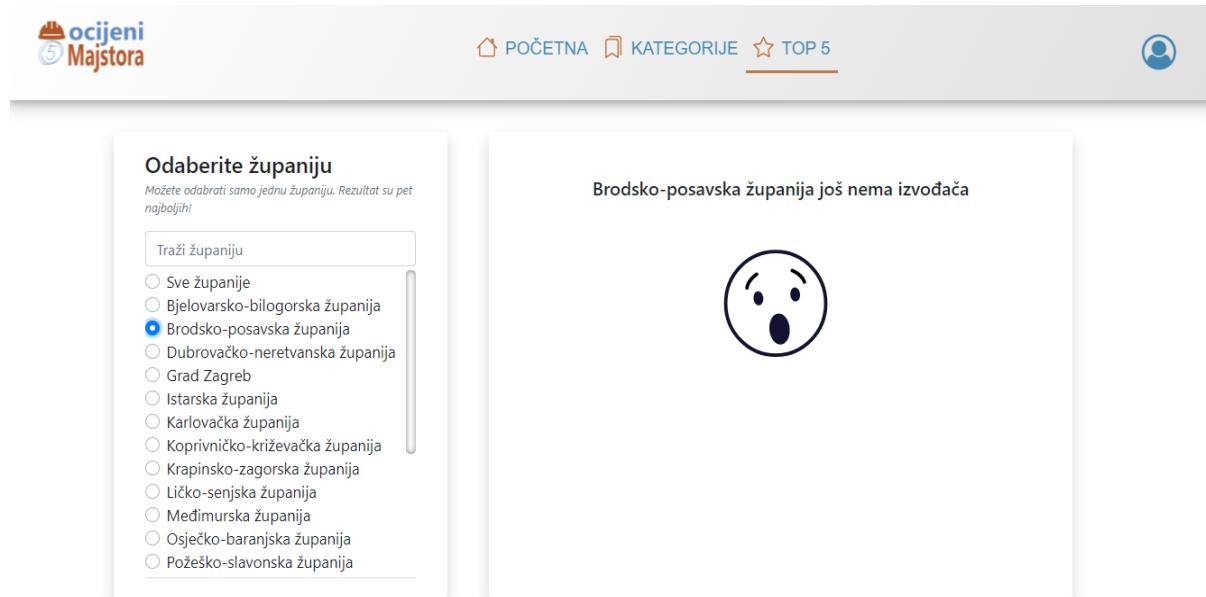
ocijeni 5 Majstora

POČETNA KATEGORIJE TOP 5

Odaberite županiju

Možete odabrati samo jednu županiju. Rezultat su pet najboljih!

Traži županiju

Sve županije
Bjelovarsko-bilogorska županija
Brodsko-posavska županija
Dubrovačko-neretvanska županija
Grad Zagreb
Istarska županija
Karlovačka županija
Koprivničko-križevačka županija
Krapinsko-zagorska županija
Ličko-senjska županija
Međimurska županija
Osječko-baranjska županija
Požeško-slavonska županija

Brodsko-posavska županija još nema izvođača